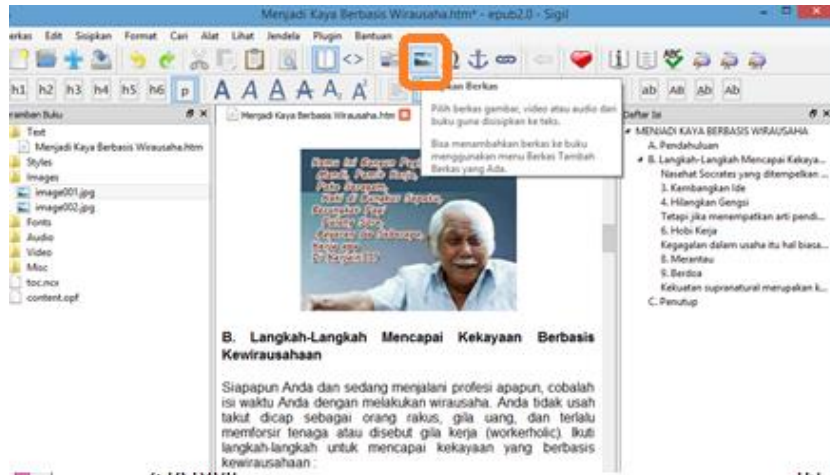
Menjadi Kaya Berbasis Wirausaha.htm* - epub2.0 - Sigil

erkas Edit Sisipkan Format Cari Alat Lihat Jendela Plugin Bantuan

h1 h2 h3 h4 h5 h6 p A A A A A A

ab AB Ab Ab

ramban Buku

Text
Menjadi Kaya Berbasis Wirausaha.htm
Styles
Images
image001.jpg
image002.jpg
Fonts
Audio
Video
Misc
toc.ncx
content.opf

Menjadi Kaya Berbasis Wirausaha.htm

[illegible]kan Berkas

Pilih berkas gambar, video atau audio dari buku guna disisipkan ke teks.

Bisa menambahkan berkas ke buku menggunakan menu Berkas Tambah Berkas yang Ada.

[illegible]

B. Langkah-Langkah Mencapai Kekayaan Berbasis Kewirausahaan

Siapapun Anda dan sedang menjalani profesi apapun, cobalah isi waktu Anda dengan melakukan wirausaha. Anda tidak usah takut dicap sebagai orang rakus, gila uang, dan terlalu memforsir tenaga atau disebut gila kerja (workerholic). Ikuti langkah-langkah untuk mencapai kekayaan yang berbasis kewirausahaan :

Daftar Isi

MENJADI KAYA BERBASIS WIRAUSAHA
A. Pendahuluan
B. Langkah-Langkah Mencapai Kekaya...
Nasehat Socrates yang ditempelkan ...
3. Kembangkan Ide
4. Hilangkan Gengsi
Tetapi jika menempatkan arti pendi...
6. Hobi Kerja
Kegagalan dalam usaha itu hal biasa...
8. Merantau
9. Berdoa
Kekuatan supranatural merupakan k...
C. Penutup